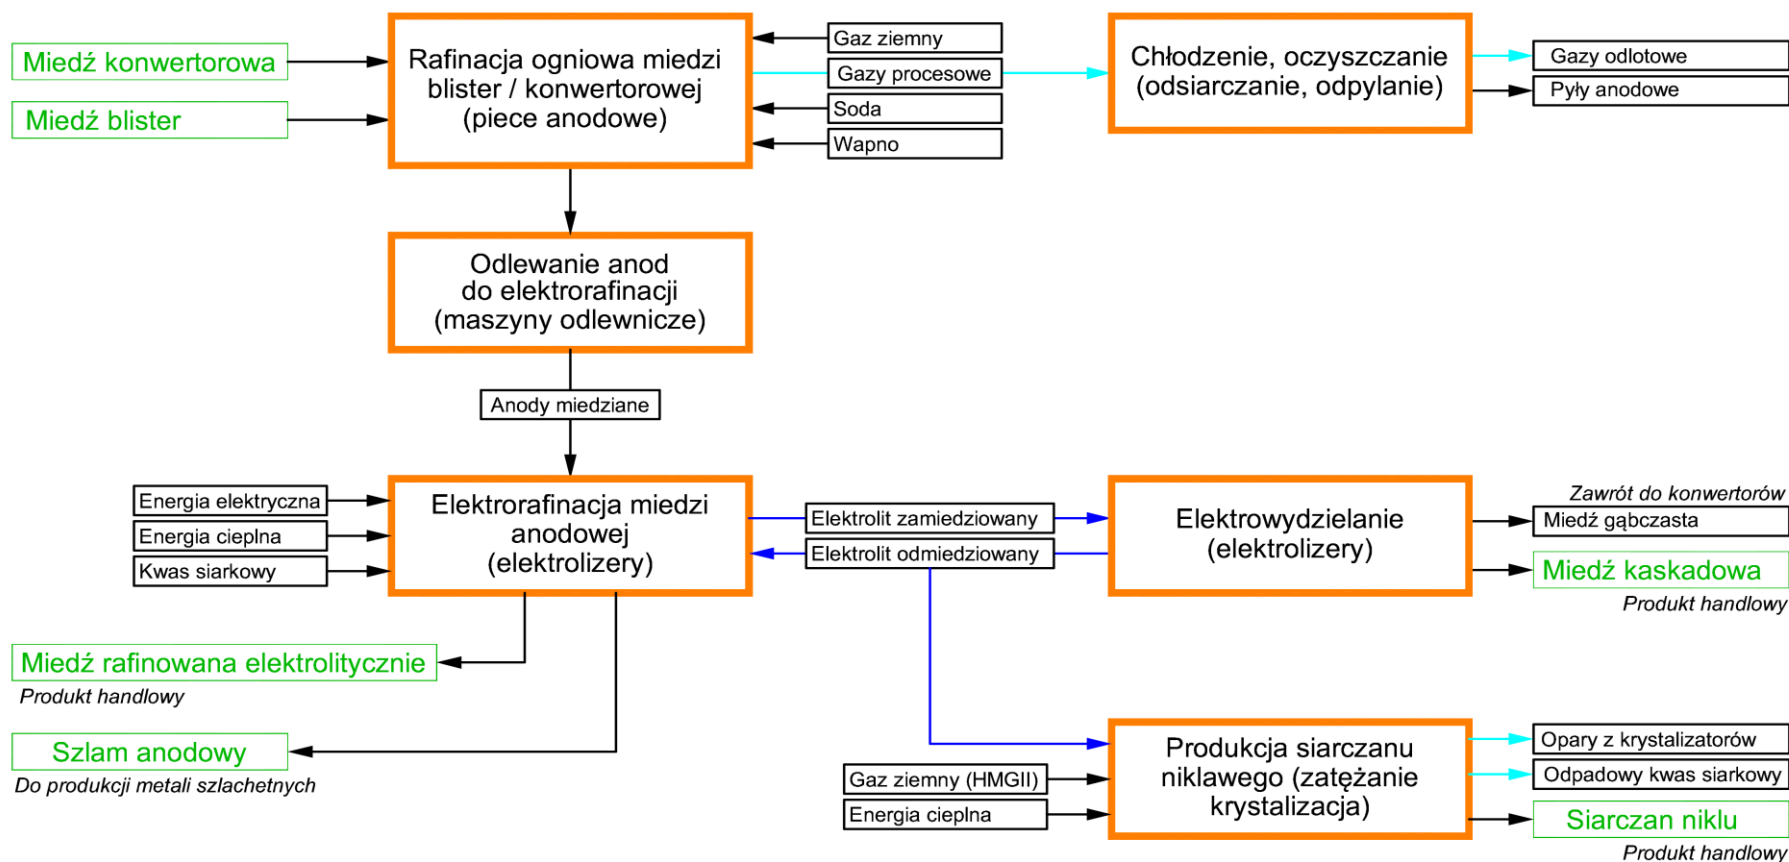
Miedź konwertorowa

Miedź blister

Rafinacja ogniowa miedzi blister / konwertorowej (piece anodowe)

Gaz ziemny

Gazy procesowe

Soda

Wapno

Chłodzenie, oczyszczanie (odsiarczanie, odpylanie)

Gazy odlotowe

Pyły anodowe

Odlewanie anod do elektrorafinacji (maszyny odlewnicze)

Anody miedziane

Energia elektryczna

Energia cieplna

Kwas siarkowy

Elektrorafinacja miedzi anodowej (elektrolizery)

Elektrolit zamiedziowany

Elektrolit odmiedziowany

Elektrowydzielanie (elektrolizery)

Zawrót do konwertorów

Miedź gąbczasta

Miedź kaskadowa

Produkt handlowy

Miedź rafinowana elektrolitycznie

Produkt handlowy

Szlam anodowy

Do produkcji metali szlachetnych

Gaz ziemny (HMGII)

Energia cieplna

Produkcja siarczanu niklawego (zatężanie krystalizacja)

Opary z krystalizatorów

Odpadowy kwas siarkowy

Siarczan niklu

Produkt handlowy